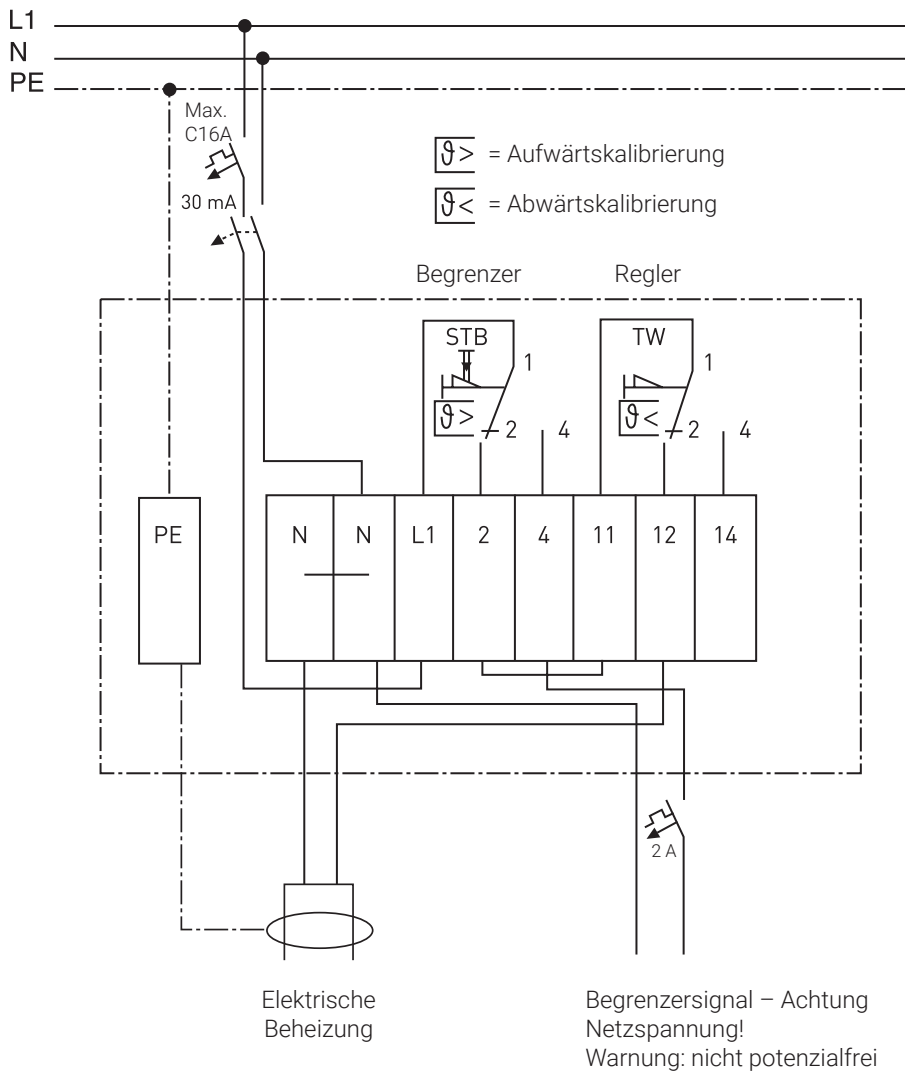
L1
N
PE

Max.
C16A

30 mA

$\vartheta >$ = Aufwärtskalibrierung
$\vartheta <$ = Abwärtskalibrierung

Begrenzer

Regler

STB
1
$\vartheta >$
2
4

TW
1
$\vartheta <$
2
4

| PE |
|---|

| N | N | L1 | 2 | 4 | 11 | 12 | 14 |
|---|---|---|---|---|---|---|---|

2 A

Elektrische Beheizung

Begrenzersignal – Achtung Netzspannung!
Warnung: nicht potenzialfrei